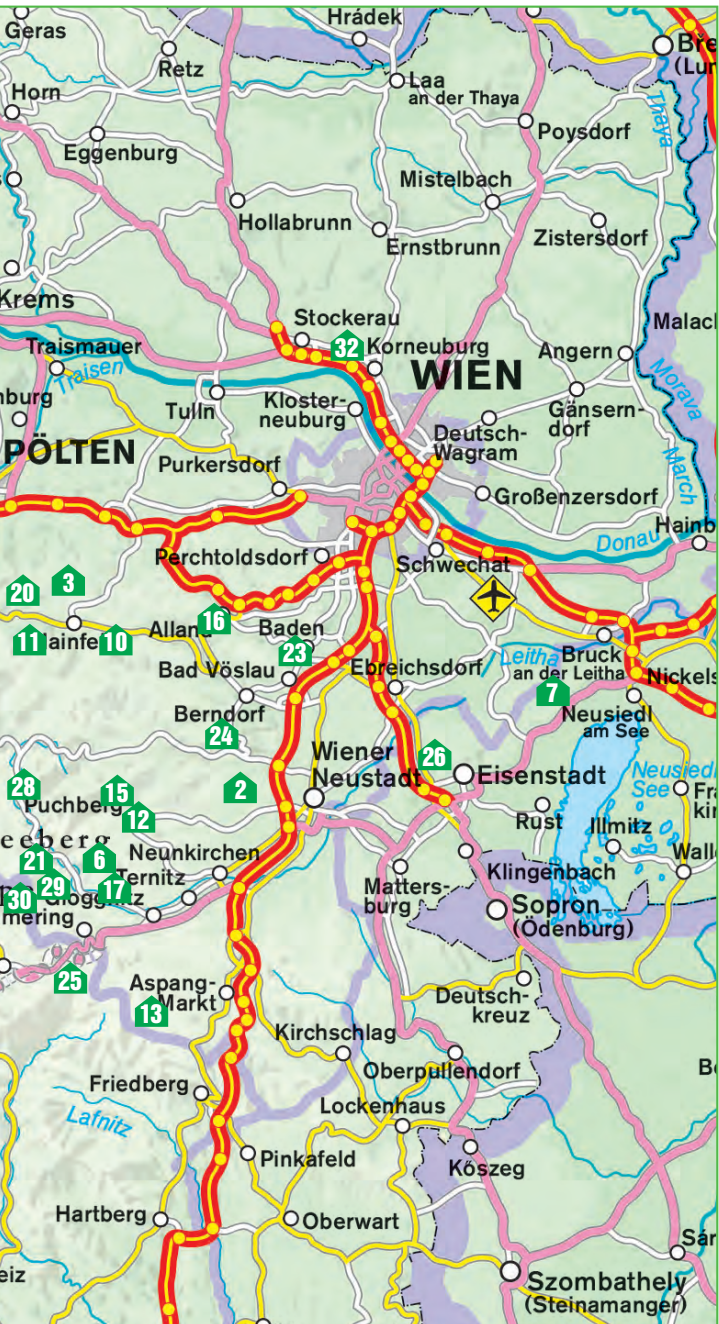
Geras
Hrádek
Bre
(Lun
Retz
Laa an der Thaya
Horn
Thaya
Poysdorf
Eggenburg
Mistelbach
Hollabrunn
Ernstbrunn
Zistersdorf
Krems
Stockerau
Malach
Traismauer
32
Korneuburg
WIEN
Angern
Traisen
nburg
Tulln
Kloster-neuburg
Gänsern-dorf
Morava
PÖLTEN
Deutsch-Wagram
March
Purkersdorf
Großenzersdorf
Hainb
Donau
Perchtoldsdorf
Schwechat
20
3
16
11
Hainfeld
10
Alland
Baden
23
Leitha
Bruck an der Leitha
Bad Vöslau
Ebreichsdorf
Nickels
7
Neusiedl am See
Berndorf
24
Wiener Neustadt
26
Eisenstadt
Neusiedl See
28
15
2
Puchberg
12
Rust
Illmitz
Fra kir
eeberg
Neunkirchen
Wall
21
6
Ternitz
Klingenbach
29
17
Matters-burg
30
Gloggnitz
Sopron (Ödenburg)
mering
25
Aspang-Markt
Deutsch-kreuz
13
Kirchschlag
Oberpullendorf
Be
Friedberg
Lockenhaus
Lafnitz
Pinkafeld
Kőszeg
Hartberg
Oberwart
Sár
eiz
Szombathely (Steinamanger)